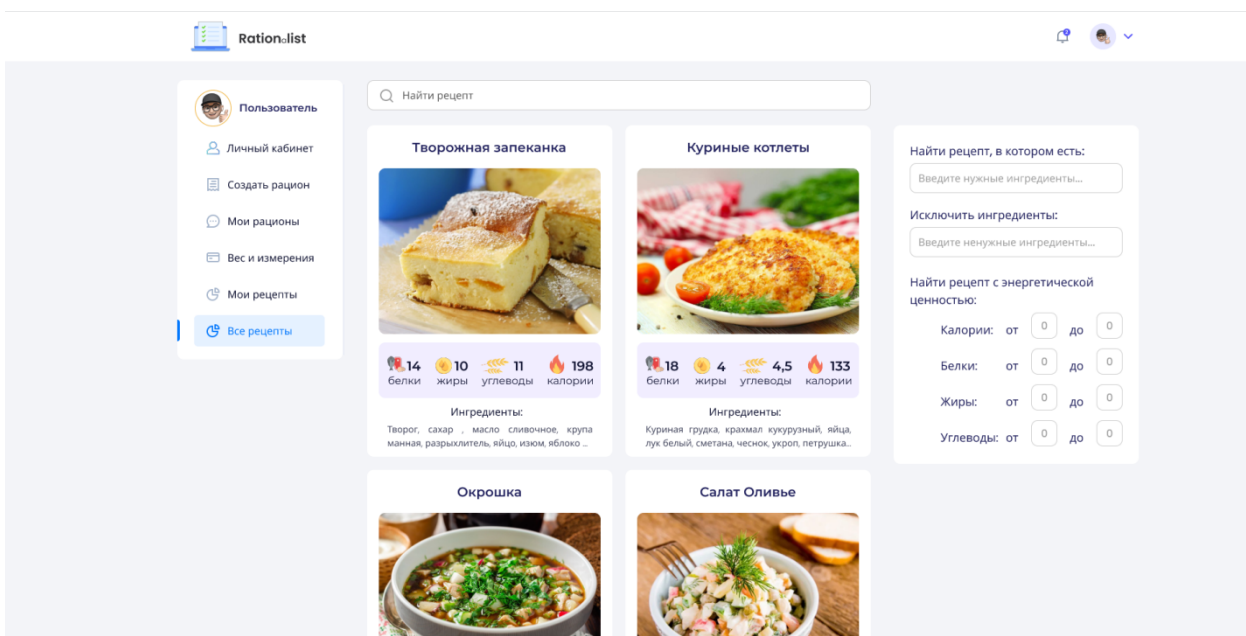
Rationalist

Пользователь
Личный кабинет
Создать рацион
Мои рационы
Вес и измерения
Мои рецепты
Все рецепты

Найти рецепт

Творожная запеканка
14 белки
10 жиры
11 углеводы
198 калории
Ингредиенты:
Творог, сахар , масло сливочное, крупа манная, разрыхлитель, яйцо, изюм, яблоко ...

Куриные котлеты
18 белки
4 жиры
4,5 углеводы
133 калории
Ингредиенты:
Куриная грудка, крахмал кукурузный, яйца, лук белый, сметана, чеснок, укроп, петрушка...

Окрошка

Салат Оливье

Найти рецепт, в котором есть:
Введите нужные ингредиенты...
Исключить ингредиенты:
Введите ненужные ингредиенты...
Найти рецепт с энергетической ценностью:
Калории: от 0 до 0
Белки: от 0 до 0
Жиры: от 0 до 0
Углеводы: от 0 до 0